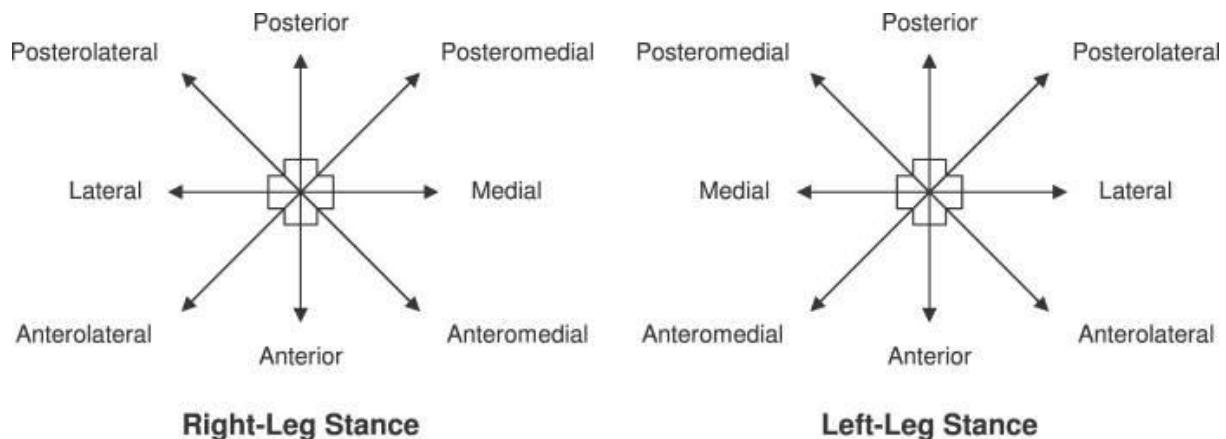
Posterior
Posterolateral
Posteromedial
Lateral
Medial
Anterolateral
Anterior
Anteromedial

Right-Leg Stance

Posterior
Posteromedial
Posterolateral
Medial
Lateral
Anteromedial
Anterior
Anterolateral

Left-Leg Stance